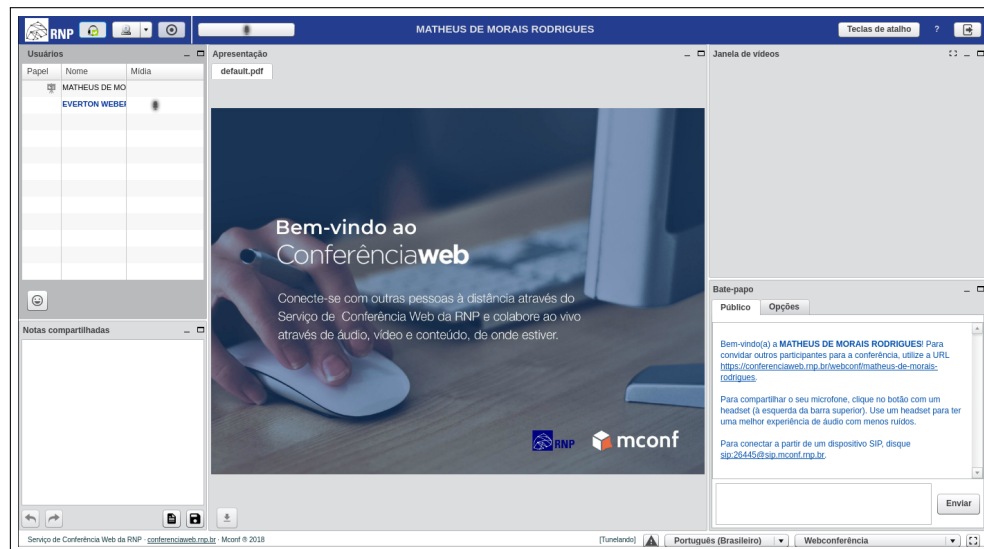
RNP

MATHEUS DE MORAIS RODRIGUES

Teclas de atalho ?

Usuários

| Papel | Nome | Mídia |
|---|---|---|
| | MATHEUS DE MO | |
| | EVERTON WEBEI | |

Notas compartilhadas

Apresentação

default.pdf

Bem-vindo ao Conferênciaweb

Conecte-se com outras pessoas à distância através do Serviço de Conferência Web da RNP e colabore ao vivo através de áudio, vídeo e conteúdo, de onde estiver.

RNP mconf

Janela de vídeos

Bate-papo

Público Opções

Bem-vindo(a) a MATHEUS DE MORAIS RODRIGUES! Para convidar outros participantes para a conferência, utilize a URL https://conferenciaweb.rnp.br/webconf/matheus-de-morais-rodrigues.

Para compartilhar o seu microfone, clique no botão com um headset (à esquerda da barra superior). Use um headset para ter uma melhor experiência de áudio com menos ruídos.

Para conectar a partir de um dispositivo SIP, disque sip:26445@sip.mconf.rnp.br.

Enviar

Serviço de Conferência Web da RNP · conferenciaweb.rnp.br · Mconf ® 2018

[Tunelando] Português (Brasileiro) Webconferência